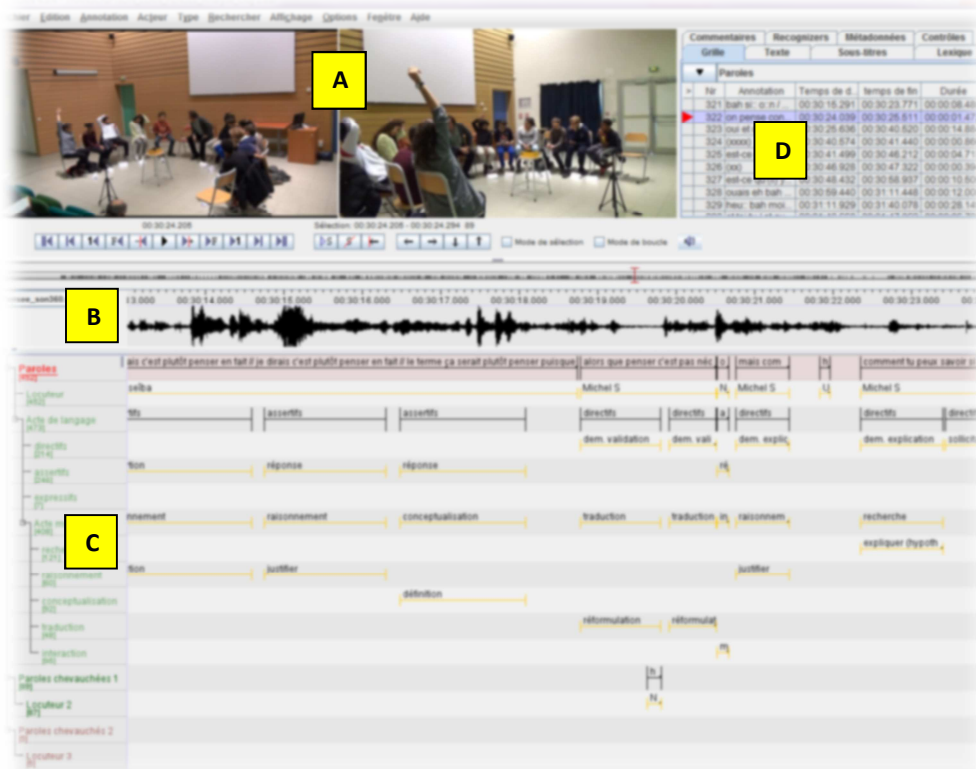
Fichier Édition Annotation Acteur Type Rechercher Affichage Options Fenêtre Aide

A

Commentaires | Recognizers | Métadonnées | Contrôles
Grille | Texte | Sous-titres | Lexique

Paroles

| Nr | Annotation | Temps de d... | temps de fin | Durée |
|---|---|---|---|---|
| 321 | bah si: o: n / ... | 00:30:16.291 | 00:30:23.771 | 00:00:08.48 |
| 322 | on pense con... | 00:30:24.039 | 00:30:25.511 | 00:00:01.47 |
| 323 | oui et ... | 00:30:25.636 | 00:30:40.620 | 00:00:14.98 |
| 324 | (xxxx) | 00:30:40.574 | 00:30:41.440 | 00:00:00.86 |
| 325 | est-ce ... | 00:30:41.499 | 00:30:46.212 | 00:00:04.71 |
| 326 | (xx) | 00:30:46.928 | 00:30:47.322 | 00:00:00.39 |
| 327 | est-ce ... | 00:30:48.432 | 00:30:58.937 | 00:00:10.50 |
| 328 | ouais eh bah ... | 00:30:59.440 | 00:31:11.448 | 00:00:12.00 |
| 329 | heu: bah moi... | 00:31:11.929 | 00:31:40.078 | 00:00:28.14 |

D

00:30:24.208
Sélection: 00:30:24.208 - 00:30:24.294 86

Mode de sélection
Mode de boucle

B

13.000 00:30:14.000 00:30:15.000 00:30:16.000 00:30:17.000 00:30:18.000 00:30:19.000 00:30:20.000 00:30:21.000 00:30:22.000 00:30:23.000

Paroles
ais c'est plutôt penser en fait il je dirais c'est plutôt penser en fait il le terme ça serait plutôt penser puisque | alors que penser c'est pas néc | o | mais com | h | comment tu peux savoir si

Locuteur
selba | Michel S | N | Michel S | U | Michel S

Acte de langage
tifs | assertifs | assertifs | directifs | directifs | a | directifs | directifs | directi

directifs
dem. validation | dem. vali | dem. explic | dem. explication | sollicit

assertifs
tion | réponse | réponse | ré

expressifs

Acte lo...
nnement | raisonnement | conceptualisation | traduction | traduction | in | raisonnem | recherche

C

expliquer (hypoth

raisonnement
tion | justifier | justifier

conceptualisation
définition

traduction
reformulation | reformulat

interaction
m

Paroles chevauchées 1
h

Locuteur 2
N

Paroles chevauchées 2

Locuteur 3